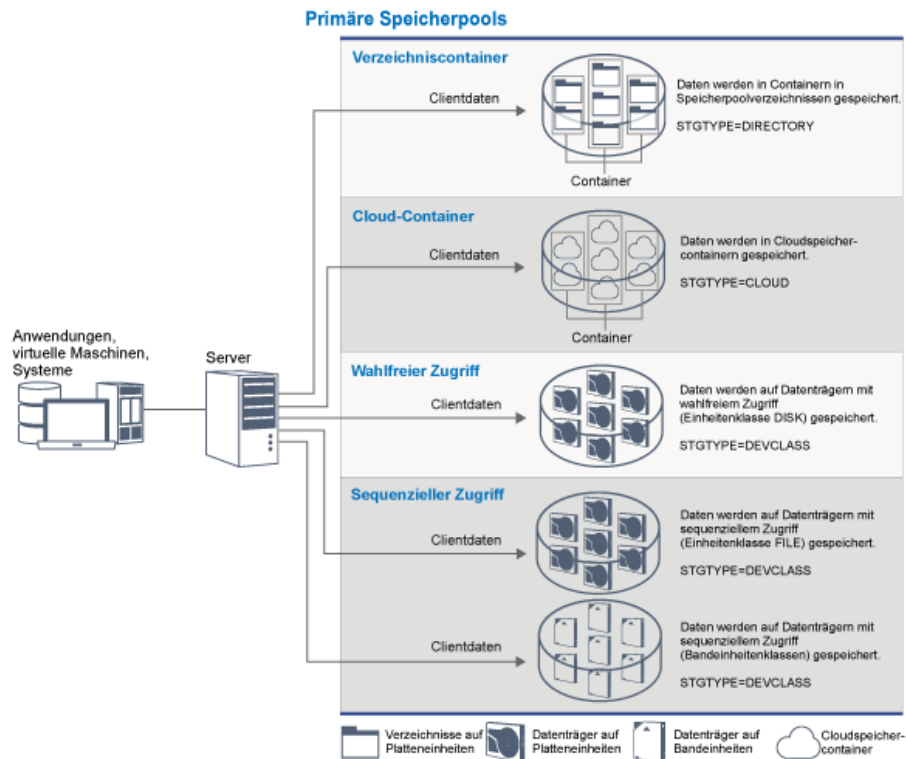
Primäre Speicherpools

Anwendungen, virtuelle Maschinen, Systeme

Server

Verzeichniscontainer

Clientdaten

Daten werden in Containern in Speicherpoolverzeichnissen gespeichert.

STGTYPE=DIRECTORY

Container

Cloud-Container

Clientdaten

Daten werden in Cloudspeichercontainern gespeichert.

STGTYPE=CLOUD

Container

Wahlfreier Zugriff

Clientdaten

Daten werden auf Datenträgern mit wahlfreiem Zugriff (Einheitenklasse DISK) gespeichert.

STGTYPE=DEVCLASS

Sequenzieller Zugriff

Clientdaten

Daten werden auf Datenträgern mit sequenziellem Zugriff (Einheitenklasse FILE) gespeichert.

STGTYPE=DEVCLASS

Clientdaten

Daten werden auf Datenträgern mit sequenziellem Zugriff (Bandeinheitenklassen) gespeichert.

STGTYPE=DEVCLASS

Verzeichnisse auf Platteneinheiten

Datenträger auf Platteneinheiten

Datenträger auf Bandeinheiten

Cloudspeichercontainer